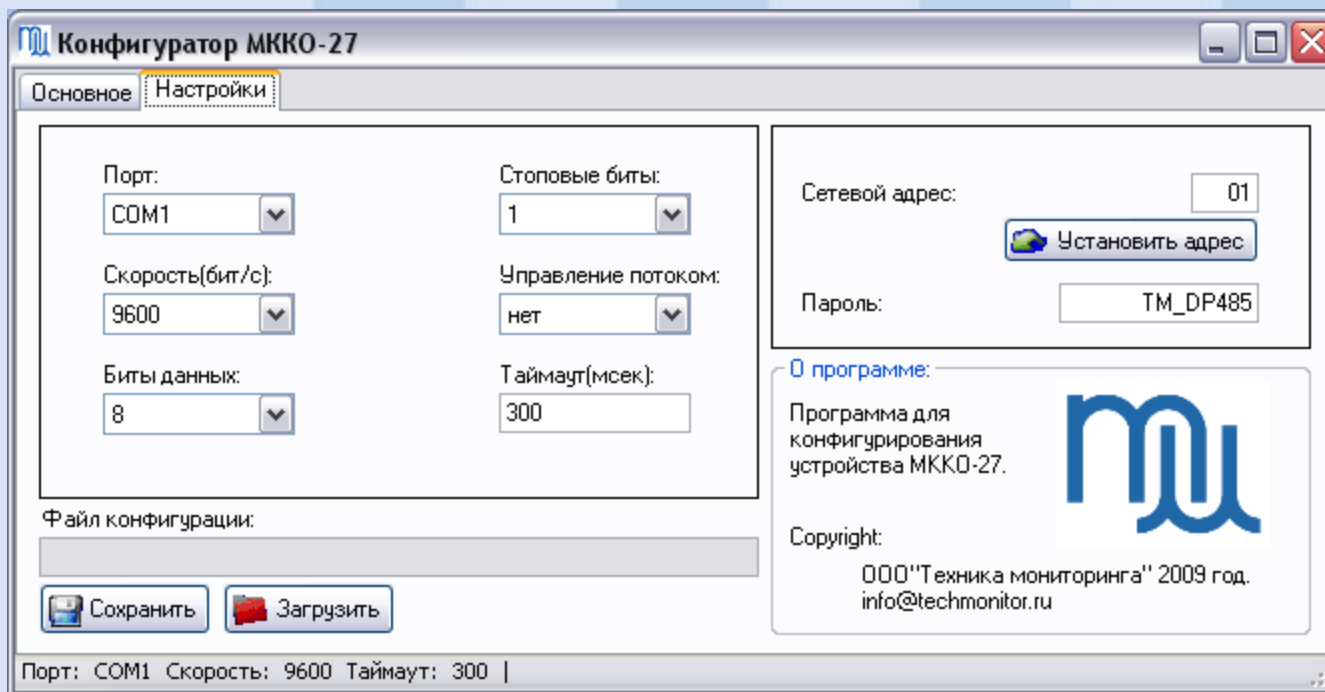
Конфигуратор МККО-27

Основное | Настройки

Порт:
COM1

Скорость(бит/с):
9600

Биты данных:
8

Стоповые биты:
1

Управление потоком:
нет

Таймаут(мсек):
300

Сетевой адрес: 01

Установить адрес

Пароль: TM_DP485

О программе:

Программа для конфигурирования устройства МККО-27.

Copyright:

ООО"Техника мониторинга" 2009 год.
info@techmonitor.ru

Файл конфигурации:

Сохранить

Загрузить

Порт: COM1 Скорость: 9600 Таймаут: 300 |